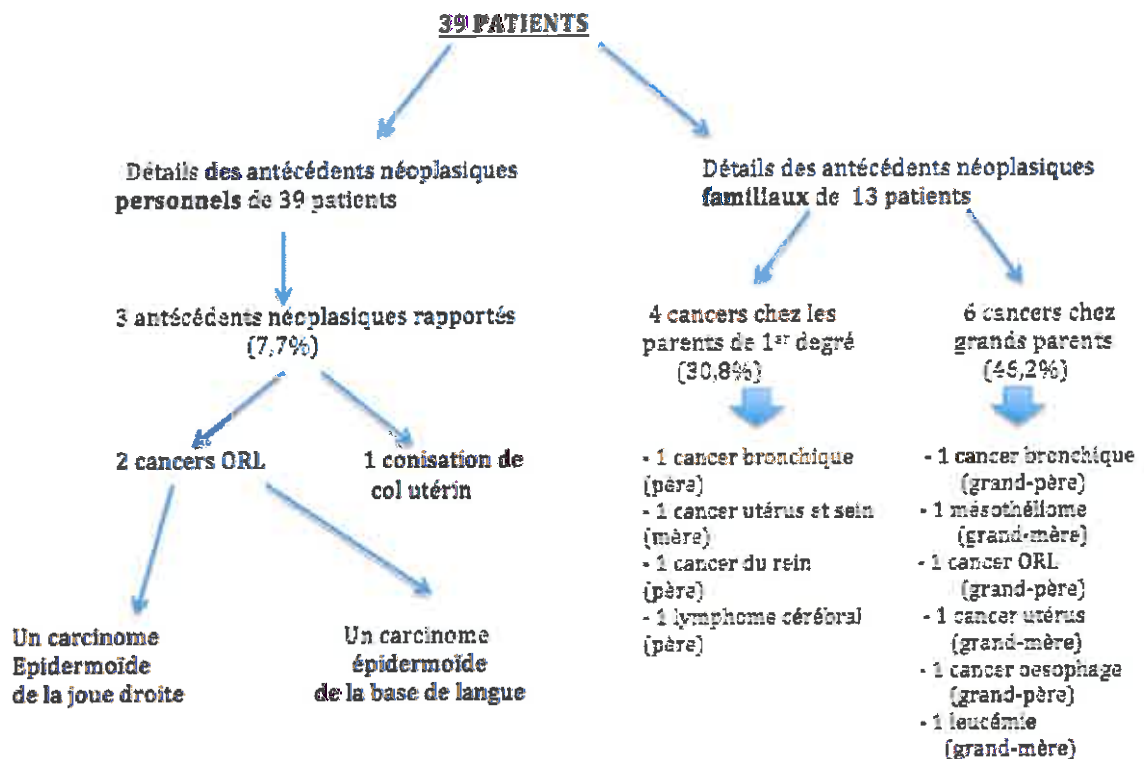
39 PATIENTS

Détails des antécédents néoplasiques personnels de 39 patients

3 antécédents néoplasiques rapportés (7,7%)

2 cancers ORL

Un carcinome Epidermoïde de la joue droite

Un carcinome épidermoïde de la base de langue

1 conisation de col utérin

Détails des antécédents néoplasiques familiaux de 13 patients

4 cancers chez les parents de 1$^{er}$ degré (30,8%)

- 1 cancer bronchique (père)
- 1 cancer utérus et sein (mère)
- 1 cancer du rein (père)
- 1 lymphome cérébral (père)

6 cancers chez grands parents (46,2%)

- 1 cancer bronchique (grand-père)
- 1 mésothéliome (grand-mère)
- 1 cancer ORL (grand-père)
- 1 cancer utérus (grand-mère)
- 1 cancer oesophage (grand-père)
- 1 leucémie (grand-mère)